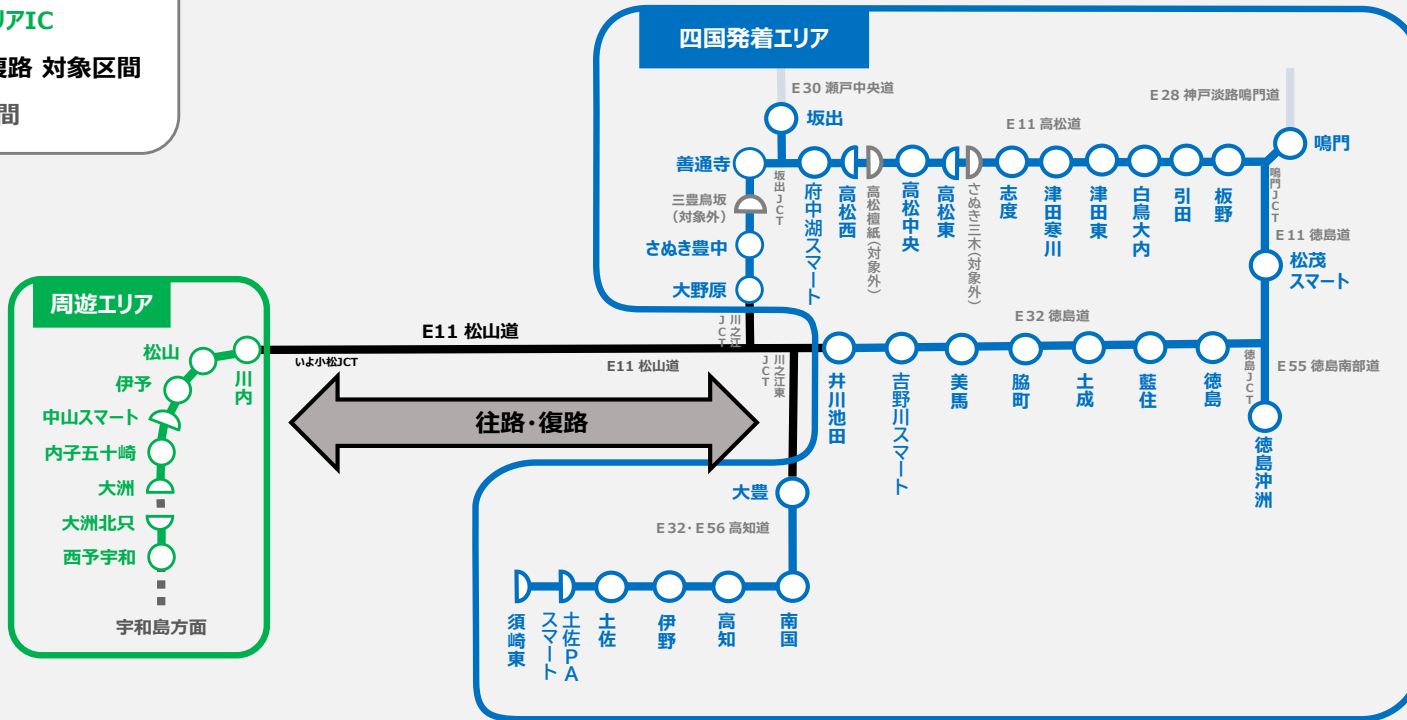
リアIC
復路 対象区間
間

四国発着エリア
E30 瀬戸中央道
E28 神戸淡路鳴門道
坂出
E11 高松道
鳴門
善通寺
坂出JCT
府中湖スマート
高松西
高松檀紙(対象外)
高松中央
高松東
さぬき三木(対象外)
志度
津田寒川
津田東
白鳥大内
引田
板野
鳴門JCT
三豊鳥坂(対象外)
さぬき豊中
E11 徳島道
松茂スマート
大野原
周遊エリア
川之江JCT
E11 松山道
E32 徳島道
松山
川内
いよ小松JCT
E11 松山道
川之江東JCT
井川池田
吉野川スマート
美馬
脇町
土成
藍住
徳島
徳島JCT
E55 徳島南部道
伊予
中山スマート
往路・復路
内子五十崎
徳島沖洲
大洲
大豊
大洲北只
E32・E56 高知道
西予宇和
須崎東
土佐PAスマート
土佐
伊野
高知
南国
宇和島方面